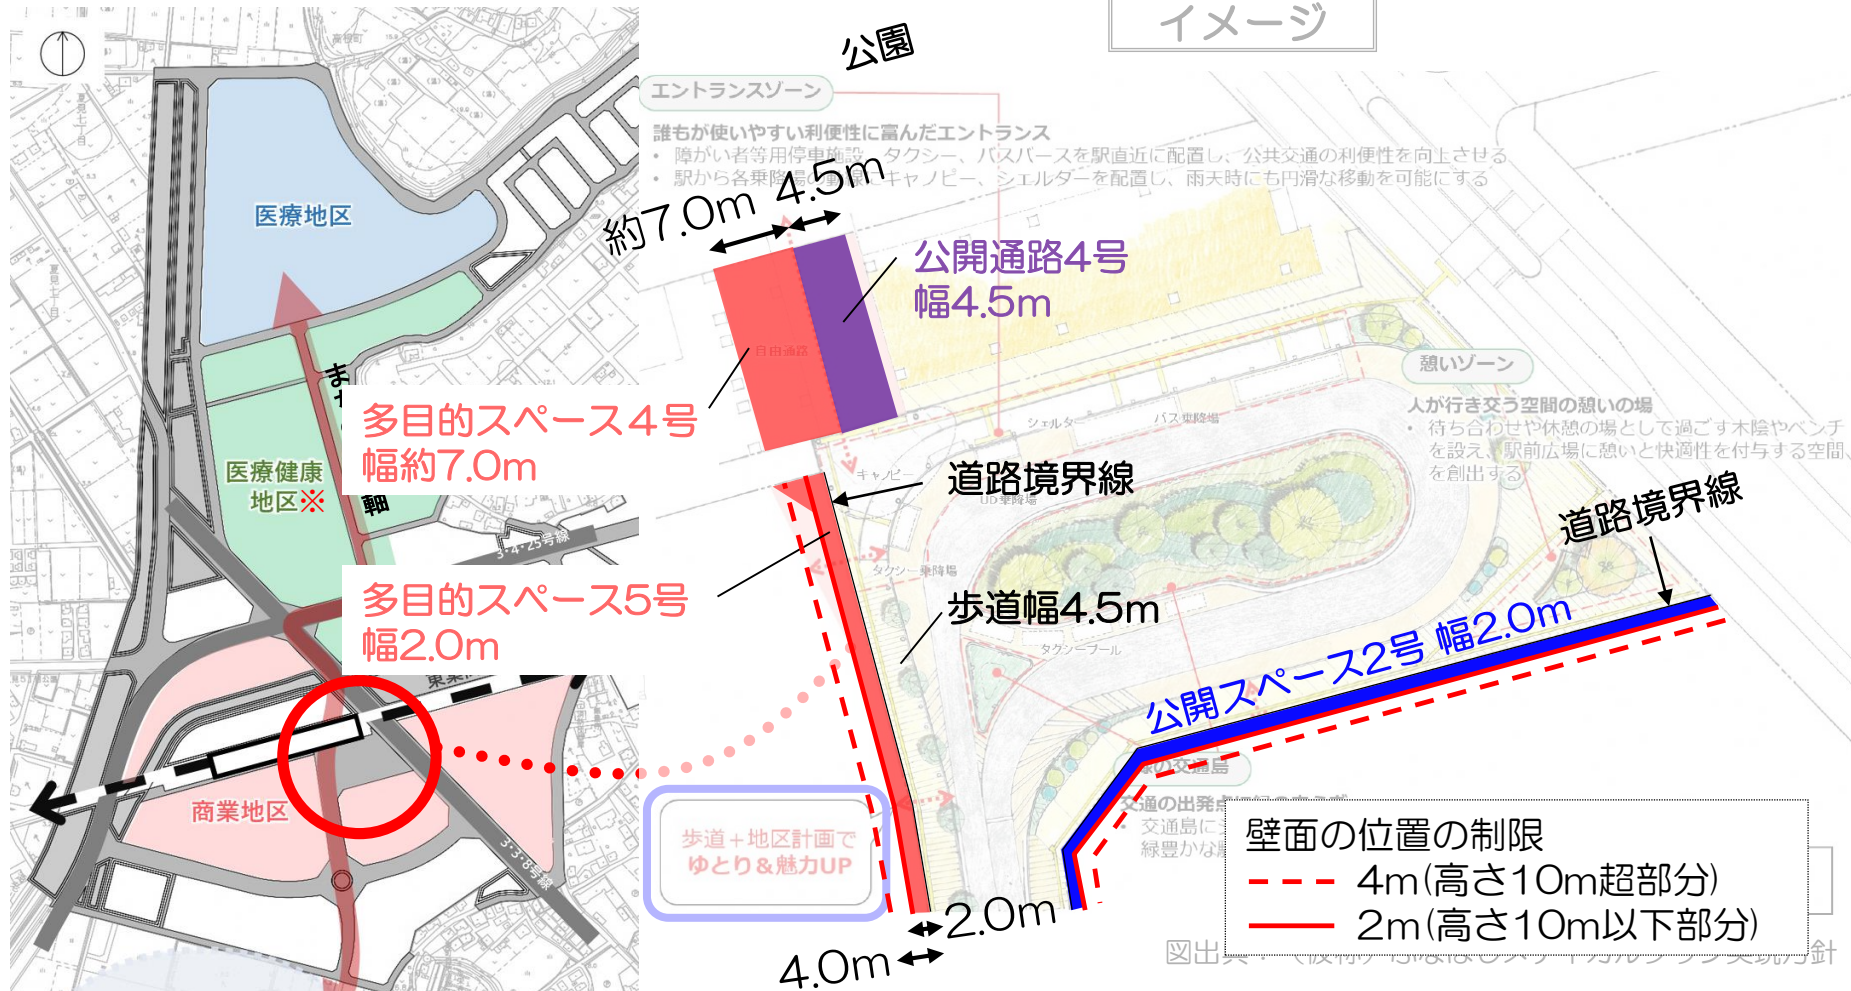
イメージ

公園

エントランスゾーン

誰もが使いやすい利便性に富んだエントランス
・ 障がい者等用停車施設、タクシー、バスバースを駅直近に配置し、公共交通の利便性を向上させる
・ 駅から各乗降場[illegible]キャノピー、シェルターを配置し、雨天時にも円滑な移動を可能にする

約7.0m 4.5m

医療地区

公開通路4号
幅4.5m

多目的スペース4号
幅約7.0m

医療健康
地区※

道路境界線

憩いゾーン
人が行き交う空間の憩いの場
・ 待ち合わせや休憩の場として過ごす木陰やベンチを設え、駅前広場に憩いと快適性を付与する空間を創出する

道路境界線

多目的スペース5号
幅2.0m

3・4・25号線

歩道幅4.5m

公開スペース2号 幅2.0m

商業地区

3・3・8号線

歩道＋地区計画で
ゆとり＆魅力UP

壁面の位置の制限
4m(高さ10m超部分)
2m(高さ10m以下部分)

2.0m
4.0m

図出典：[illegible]